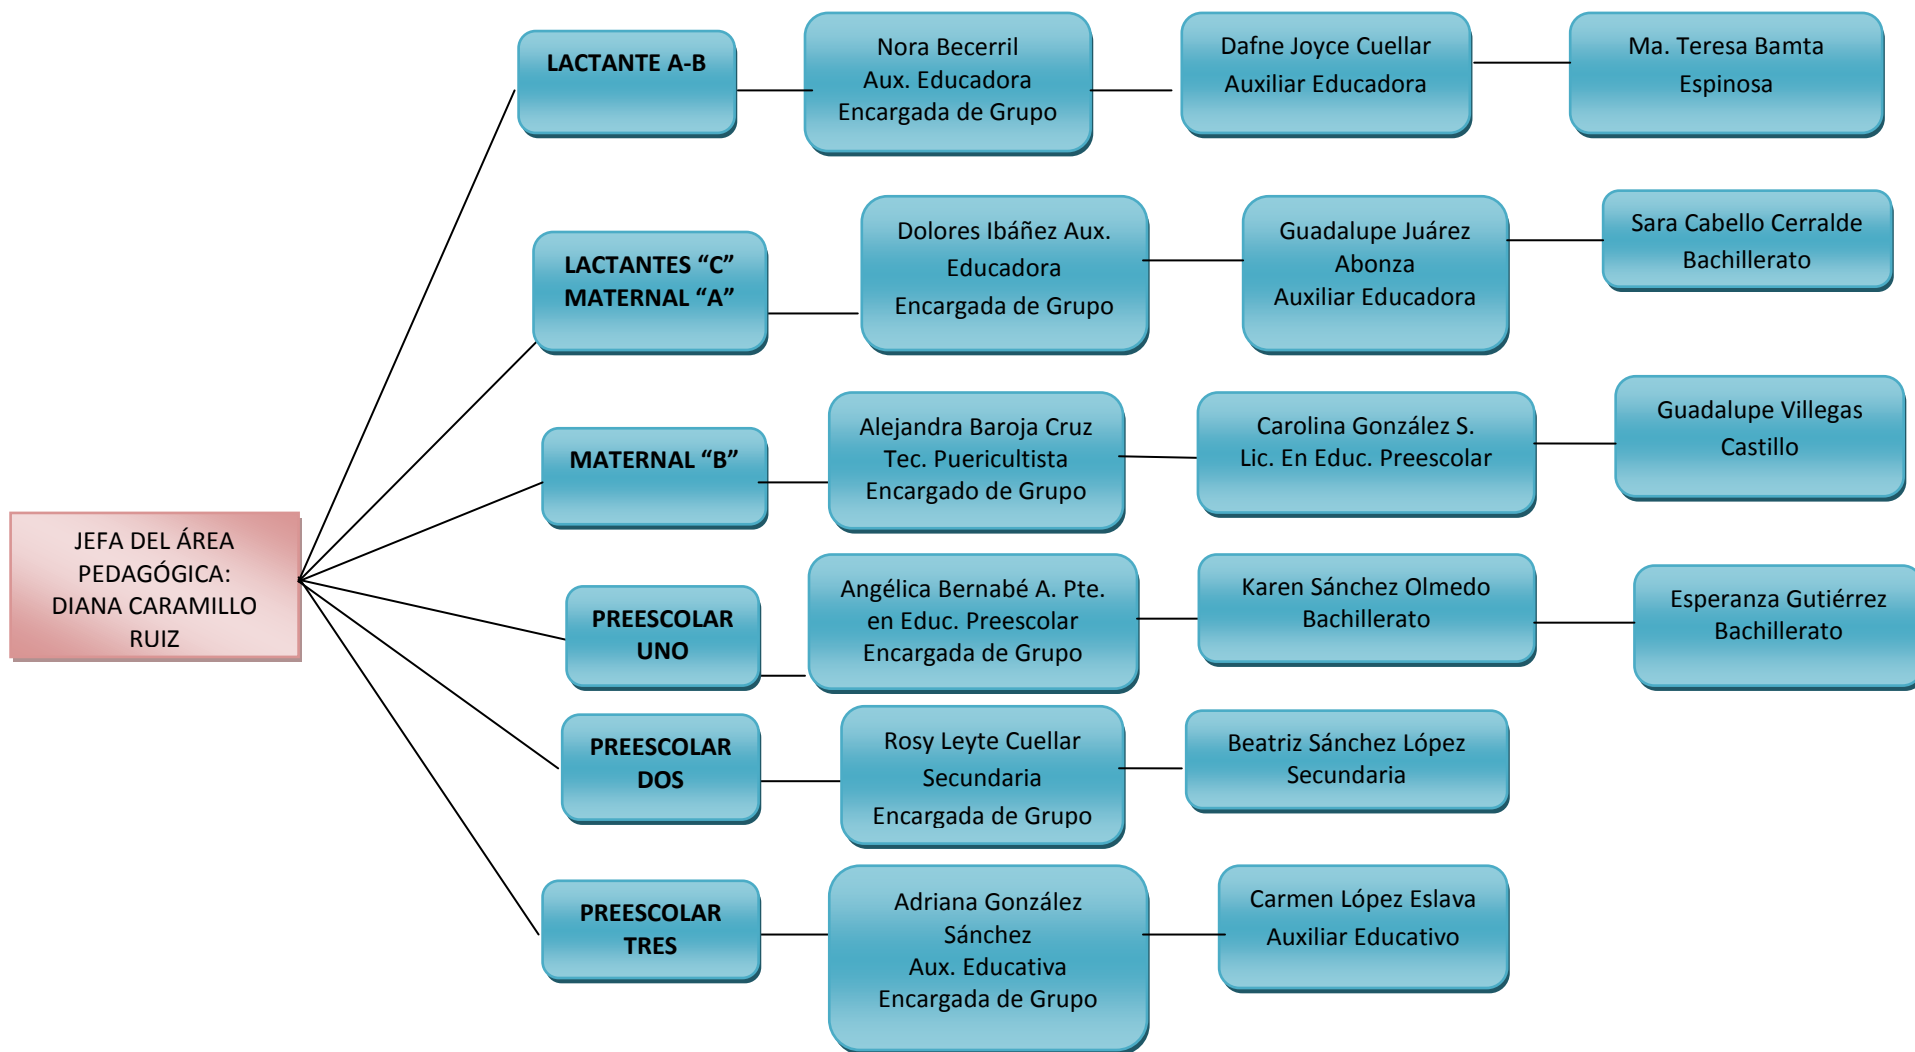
JEFA DEL ÁREA PEDAGÓGICA: DIANA CARAMILLO RUIZ

LACTANTE A-B

Nora Becerril
Aux. Educadora
Encargada de Grupo

Dafne Joyce Cuellar
Auxiliar Educadora

Ma. Teresa Bamta
Espinosa

LACTANTES "C"
MATERNAL "A"

Dolores Ibáñez Aux. Educadora
Encargada de Grupo

Guadalupe Juárez Abonza
Auxiliar Educadora

Sara Cabello Cerralde
Bachillerato

MATERNAL "B"

Alejandra Baroja Cruz
Tec. Puericultista
Encargado de Grupo

Carolina González S.
Lic. En Educ. Preescolar

Guadalupe Villegas
Castillo

PREESCOLAR UNO

Angélica Bernabé A. Pte. en Educ. Preescolar
Encargada de Grupo

Karen Sánchez Olmedo
Bachillerato

Esperanza Gutiérrez
Bachillerato

PREESCOLAR DOS

Rosy Leyte Cuellar
Secundaria
Encargada de Grupo

Beatriz Sánchez López
Secundaria

PREESCOLAR TRES

Adriana González Sánchez
Aux. Educativa
Encargada de Grupo

Carmen López Eslava
Auxiliar Educativo